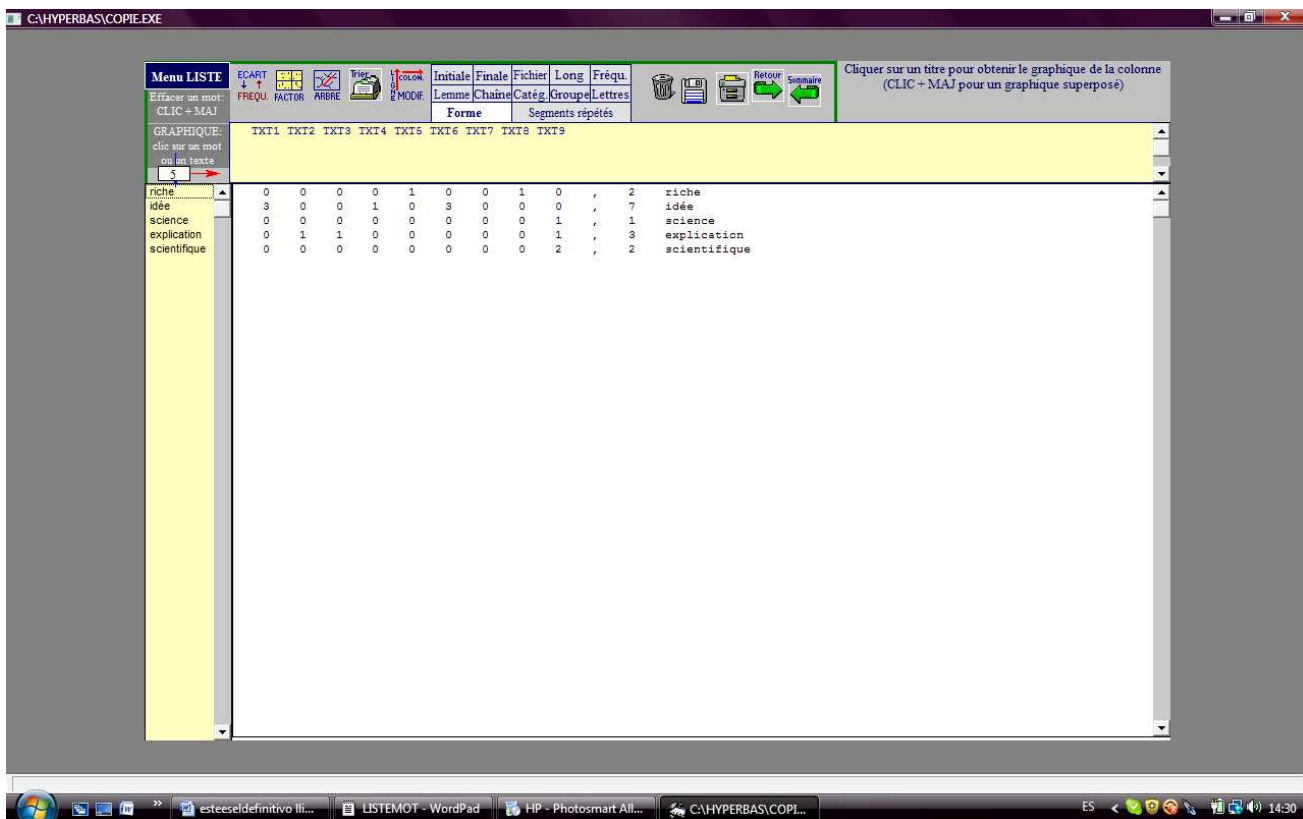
C:\HYPERBAS\COPIE.EXE

Menu LISTE
Effacer un mot: CLIC + MAJ
GRAPHIQUE: clic sur un mot ou un texte
5

ECART FREQU. FACTOR ARBRE Trier COLON. MODIF.

| Initiale | Finale | Fichier | Long | Fréqu. |
|---|---|---|---|---|
| Lemme | Chaîne | Catég. | Groupe | Lettres |
| Forme | | Segments répétés | | |

Retour Sommaire

Cliquer sur un titre pour obtenir le graphique de la colonne (CLIC + MAJ pour un graphique superposé)

TXT1 TXT2 TXT3 TXT4 TXT5 TXT6 TXT7 TXT8 TXT9

riche
idée
science
explication
scientifique

| TXT1 | TXT2 | TXT3 | TXT4 | TXT5 | TXT6 | TXT7 | TXT8 | TXT9 | | | |
|---|---|---|---|---|---|---|---|---|---|---|---|
| 0 | 0 | 0 | 0 | 1 | 0 | 0 | 1 | 0 | , | 2 | riche |
| 3 | 0 | 0 | 1 | 0 | 3 | 0 | 0 | 0 | , | 7 | idée |
| 0 | 0 | 0 | 0 | 0 | 0 | 0 | 0 | 1 | , | 1 | science |
| 0 | 1 | 1 | 0 | 0 | 0 | 0 | 0 | 1 | , | 3 | explication |
| 0 | 0 | 0 | 0 | 0 | 0 | 0 | 0 | 2 | , | 2 | scientifique |

esteeseldefinitivo lli... LISTEMOT - WordPad HP - Photosmart All... C:\HYPERBAS\COPI... ES 14:30